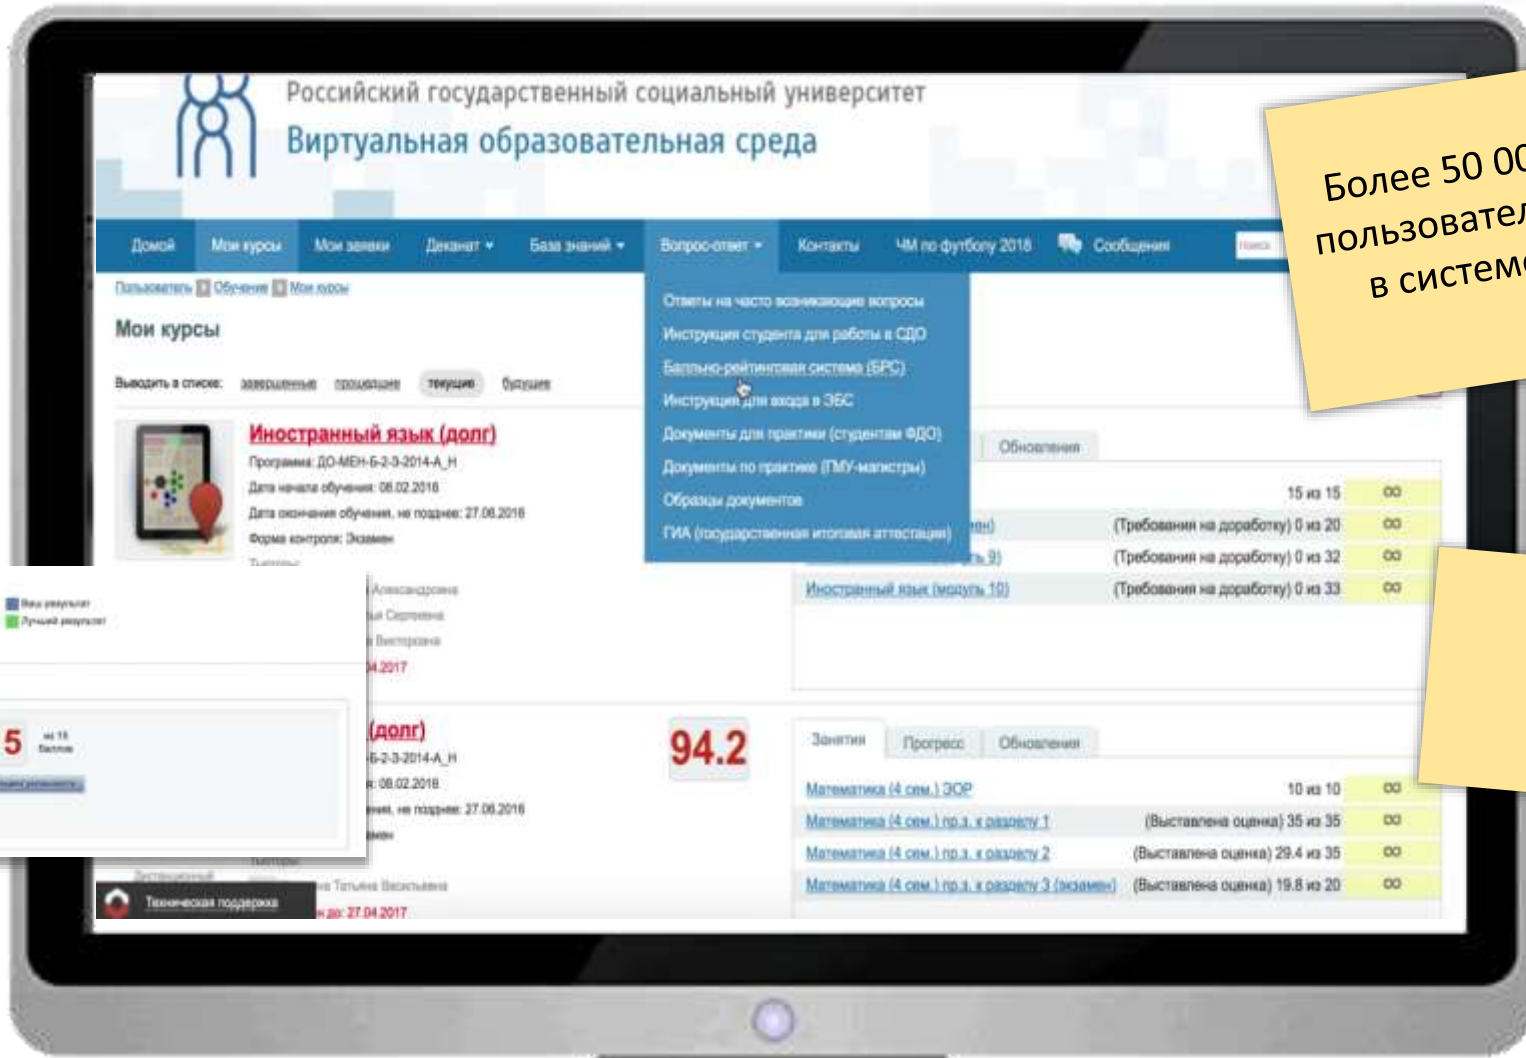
Российский государственный социальный университет
Виртуальная образовательная среда

Домой | Мои курсы | Мои заявки | Деканат | База знаний | Вопрос-ответ | Контакты | ЧМ по футболу 2018 | Сообщения

Поиск

Пользователь | Обучение | Мои курсы

Мои курсы

Выводить в списке: завершенные прошедшие текущие будущие

Иностранный язык (долг)
Программа: ДО-МЕН-Б-2-3-2014-А_Н
Дата начала обучения: 08.02.2018
Дата окончания обучения, не позднее: 27.06.2018
Форма контроля: Экзамен

Ответы на часто возникающие вопросы
Инструкция студента для работы в СДО
Балльно-рейтинговая система (БРС)
Инструкция для входа в ЭБС
Документы для практики (студентам ФДО)
Документы по практике (ГМУ-магистры)
Образцы документов
ГИА (государственная итоговая аттестация)

Обновления
15 из 15
(Требования на доработку) 0 из 20
(Требования на доработку) 0 из 32
Иностранный язык (модуль 10) (Требования на доработку) 0 из 33

Ваш результат
Лучший результат
5 из 15 баллов

Александровна
Сергеевна
Викторовна
04.2017

(долг)
-Б-2-3-2014-А_Н
: 08.02.2018
ения, не позднее: 27.06.2018
мен

94.2

Занятия | Прогресс | Обновления
Математика (4 сем.) ЭОР 10 из 10
Математика (4 сем.) пр.з. к разделу 1 (Выставлена оценка) 35 из 35
Математика (4 сем.) пр.з. к разделу 2 (Выставлена оценка) 29.4 из 35
Математика (4 сем.) пр.з. к разделу 3 (экзамен) (Выставлена оценка) 19.8 из 20

Тьюторы
Дистанционный
на Татьяна Васильевна
н до: 27.04.2017

Техническая поддержка

Более 50 00
пользовател
в систем